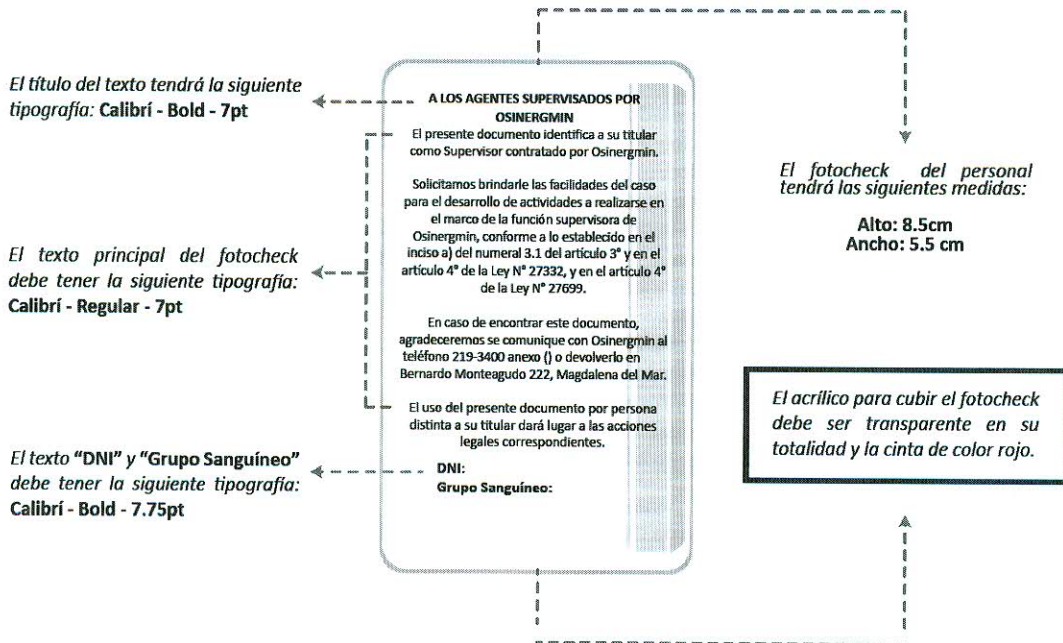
El título del texto tendrá la siguiente tipografía: Calibrí - Bold - 7pt

El texto principal del fotocheck debe tener la siguiente tipografía: Calibrí - Regular - 7pt

El texto "DNI" y "Grupo Sanguíneo" debe tener la siguiente tipografía: Calibrí - Bold - 7.75pt

A LOS AGENTES SUPERVISADOS POR OSINERGMIN

El presente documento identifica a su titular como Supervisor contratado por Osinergmin.

Solicitamos brindarle las facilidades del caso para el desarrollo de actividades a realizarse en el marco de la función supervisora de Osinergmin, conforme a lo establecido en el inciso a) del numeral 3.1 del artículo 3° y en el artículo 4° de la Ley N° 27332, y en el artículo 4° de la Ley N° 27699.

En caso de encontrar este documento, agradeceremos se comunique con Osinergmin al teléfono 219-3400 anexo () o devolverlo en Bernardo Monteagudo 222, Magdalena del Mar.

El uso del presente documento por persona distinta a su titular dará lugar a las acciones legales correspondientes.

DNI:
Grupo Sanguíneo:

El fotocheck del personal tendrá las siguientes medidas:

Alto: 8.5cm
Ancho: 5.5 cm

El acrílico para cubir el fotocheck debe ser transparente en su totalidad y la cinta de color rojo.